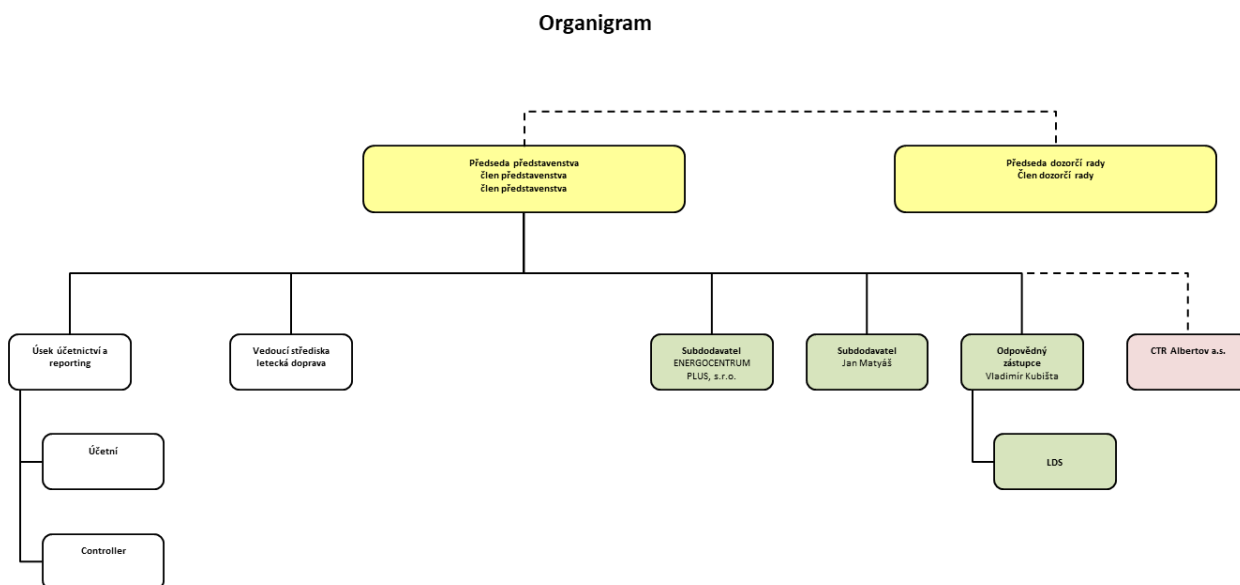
Organigram

Předseda představenstva
člen představenstva
člen představenstva

Předseda dozorčí rady
Člen dozorčí rady

Úsek účetnictví a reporting

Vedoucí střediska letecká doprava

Subdodavatel
ENERGOCENTRUM PLUS, s.r.o.

Subdodavatel
Jan Matyáš

Odpovědný zástupce
Vladimír Kubišta

CTR Albertov a.s.

Účetní

Controller

LDS